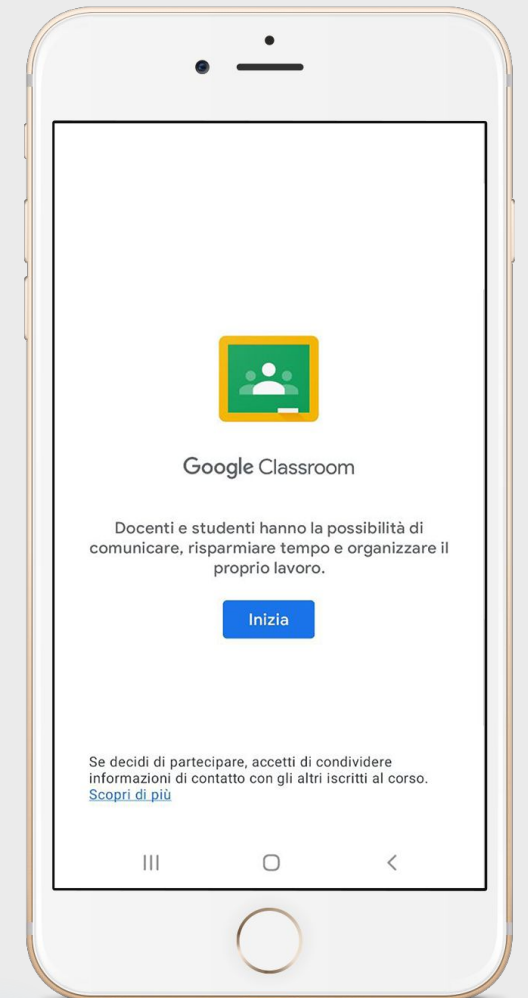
Google Classroom

Docenti e studenti hanno la possibilità di comunicare, risparmiare tempo e organizzare il proprio lavoro.

Inizia

Se decidi di partecipare, accetti di condividere informazioni di contatto con gli altri iscritti al corso. Scopri di più